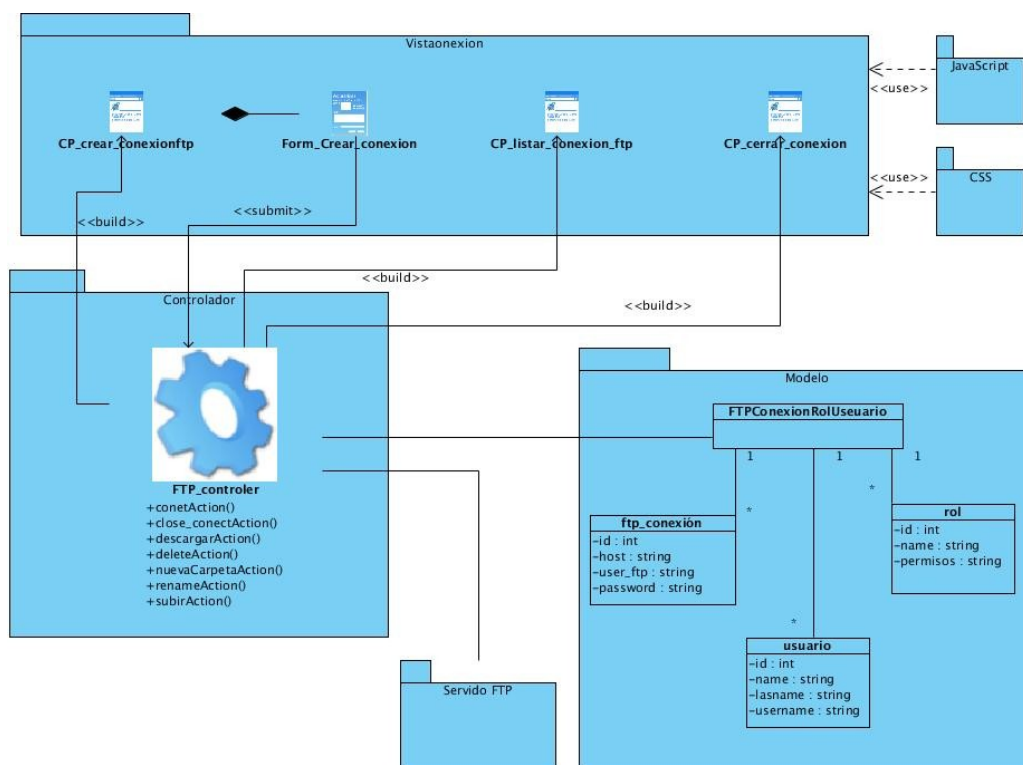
Vistaonexion

CP_crear_conexionftp

Form_Crear_conexion

CP_listar_conexion_ftp

CP_cerrar_conexion

JavaScript

<<use>>

CSS

<<use>>

<<build>>

<<submit>>

<<build>>

<<build>>

Controlador

FTP_controler
+conetAction()
+close_conectAction()
+descargarAction()
+deleteAction()
+nuevaCarpetaAction()
+renameAction()
+subirAction()

Modelo

FTPConexionRolUseuario

1

1

1

*

*

*

ftp_conexión
-id : int
-host : string
-user_ftp : string
-password : string

rol
-id : int
-name : string
-permisos : string

usuario
-id : int
-name : string
-lasname : string
-username : string

Servido FTP